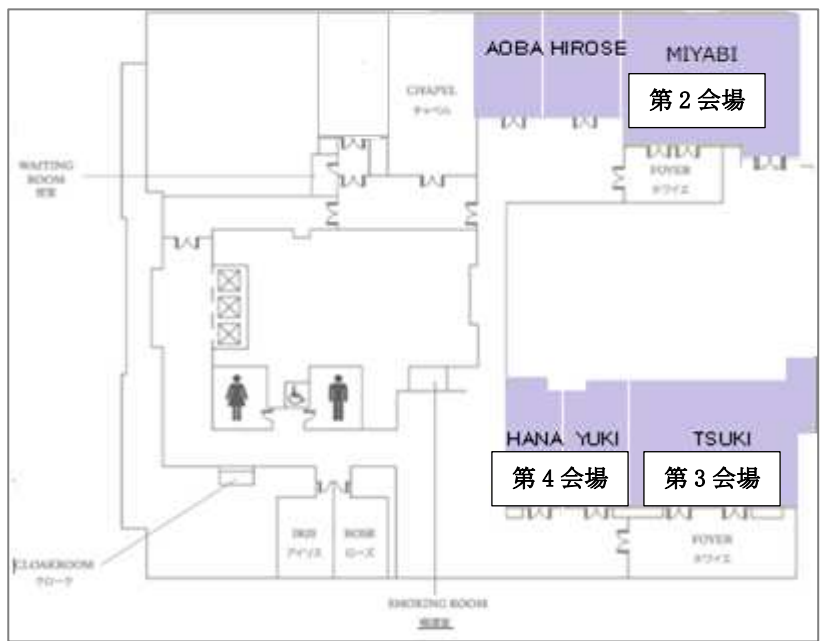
AOBA HIROSE

MIYABI

第 2 会場

CHAPEL
チャペル

WAITING ROOM
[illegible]

FOYER
ホワイエ

HANA YUKI

TSUKI

第 4 会場

第 3 会場

FOYER
ホワイエ

IRIS
アイリス

ROSE
ローズ

CLOAKROOM
クローク

SMOKING ROOM
喫煙室